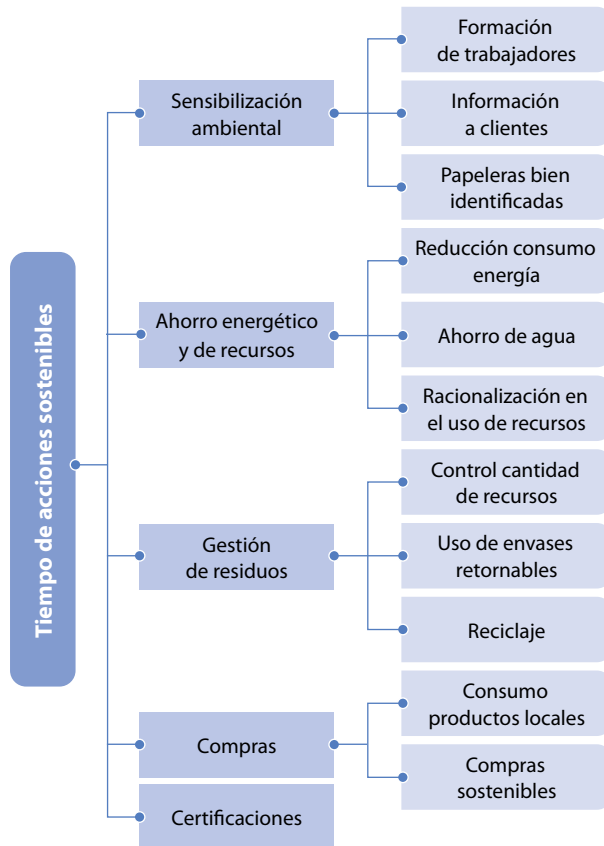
Tiempo de acciones sostenibles

Sensibilización ambiental

Formación de trabajadores

Información a clientes

Papeleras bien identificadas

Ahorro energético y de recursos

Reducción consumo energía

Ahorro de agua

Racionalización en el uso de recursos

Gestión de residuos

Control cantidad de recursos

Uso de envases retornables

Reciclaje

Compras

Consumo productos locales

Compras sostenibles

Certificaciones